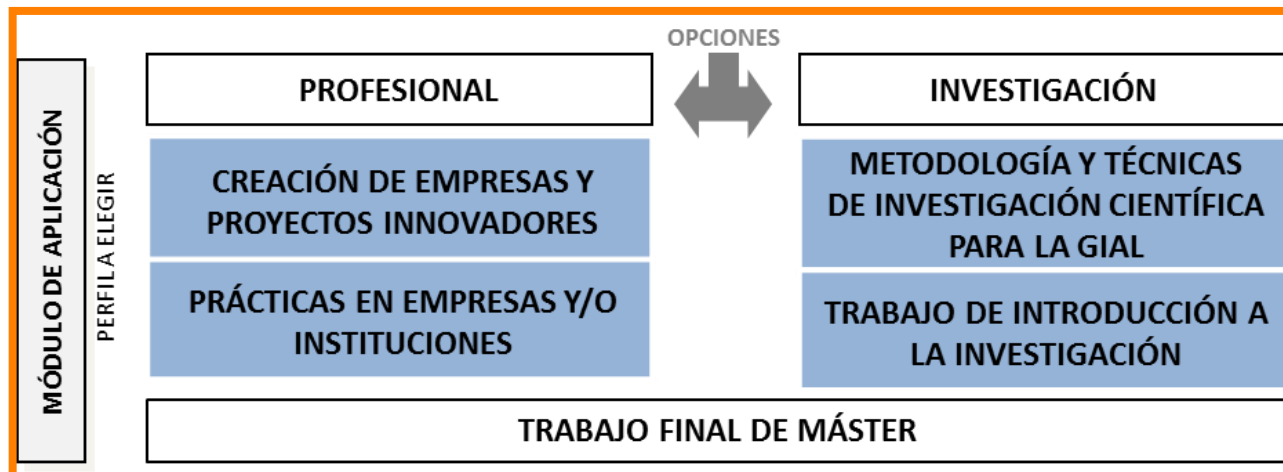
MÓDULO DE APLICACIÓN

PERFIL A ELEGIR

OPCIONES

PROFESIONAL

INVESTIGACIÓN

CREACIÓN DE EMPRESAS Y PROYECTOS INNOVADORES

PRÁCTICAS EN EMPRESAS Y/O INSTITUCIONES

METODOLOGÍA Y TÉCNICAS DE INVESTIGACIÓN CIENTÍFICA PARA LA GIAL

TRABAJO DE INTRODUCCIÓN A LA INVESTIGACIÓN

TRABAJO FINAL DE MÁSTER